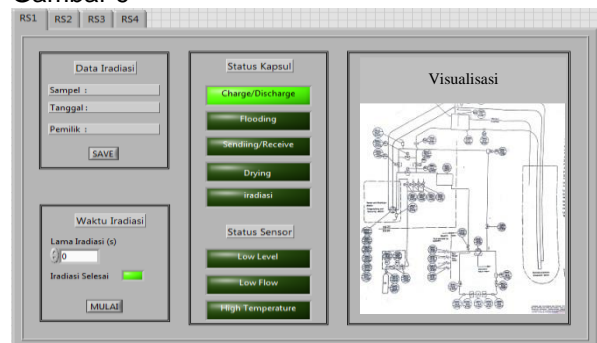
Gambar 5

RS1 RS2 RS3 RS4

Data Iradiasi

Sampel :

Tanggal :

Pemilik :

SAVE

Waktu Iradiasi

Lama Iradiasi (s)

0

Iradiasi Selesai

MULAI

Status Kapsul

Charge/Discharge

Flooding

Sendiing/Receive

Drying

Iradiasi

Status Sensor

Low Level

Low Flow

High Temperature

Visualisasi